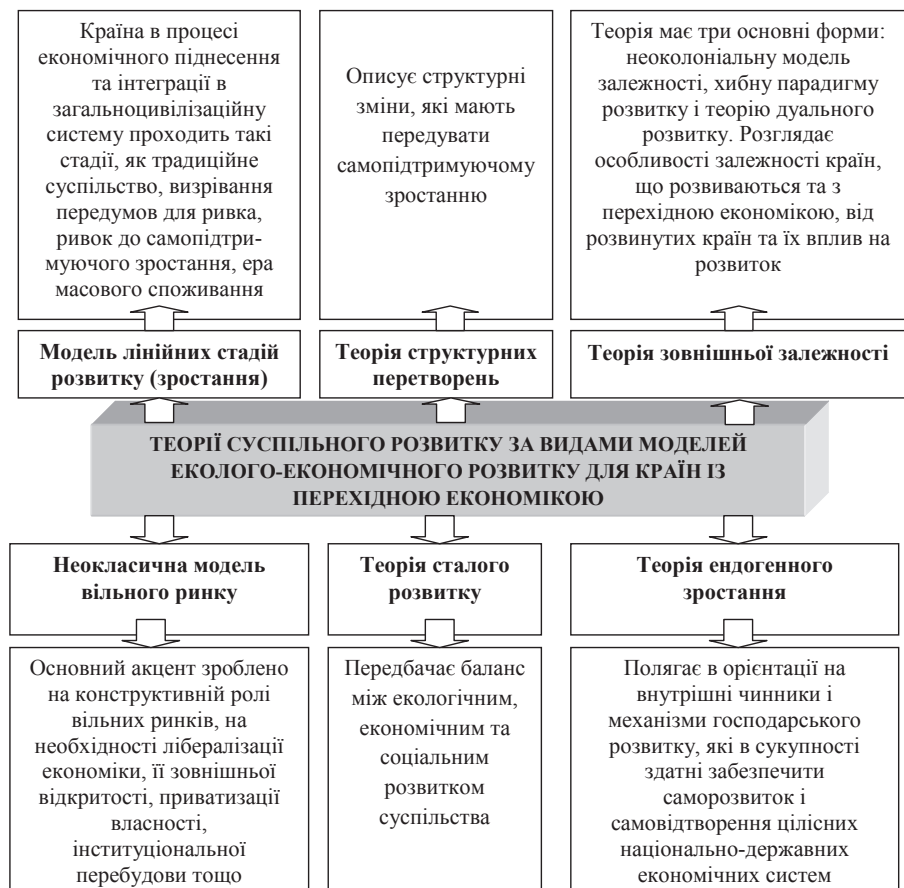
Країна в процесі економічного піднесення та інтеграції в загальноцивілізаційну систему проходить такі стадії, як традиційне суспільство, визрівання передумов для ривка, ривок до самопідтримуючого зростання, ера масового споживання

Описує структурні зміни, які мають передувати самопідтримуючому зростанню

Теорія має три основні форми: неоколоніальну модель залежності, хибну парадигму розвитку і теорію дуального розвитку. Розглядає особливості залежності країн, що розвиваються та з перехідною економікою, від розвинутих країн та їх вплив на розвиток

**Модель лінійних стадій розвитку (зростання)**

**Теорія структурних перетворень**

**Теорія зовнішньої залежності**

**ТЕОРІЇ СУСПІЛЬНОГО РОЗВИТКУ ЗА ВИДАМИ МОДЕЛЕЙ ЕКОЛОГО-ЕКОНОМІЧНОГО РОЗВИТКУ ДЛЯ КРАЇН ІЗ ПЕРЕХІДНОЮ ЕКОНОМІКОЮ**

**Неокласична модель вільного ринку**

**Теорія сталого розвитку**

**Теорія ендогенного зростання**

Основний акцент зроблено на конструктивній ролі вільних ринків, на необхідності лібералізації економіки, її зовнішньої відкритості, приватизації власності, інституціональної перебудови тощо

Передбачає баланс між екологічним, економічним та соціальним розвитком суспільства

Полягає в орієнтації на внутрішні чинники і механізми господарського розвитку, які в сукупності здатні забезпечити саморозвиток і самовідтворення цілісних національно-державних економічних систем